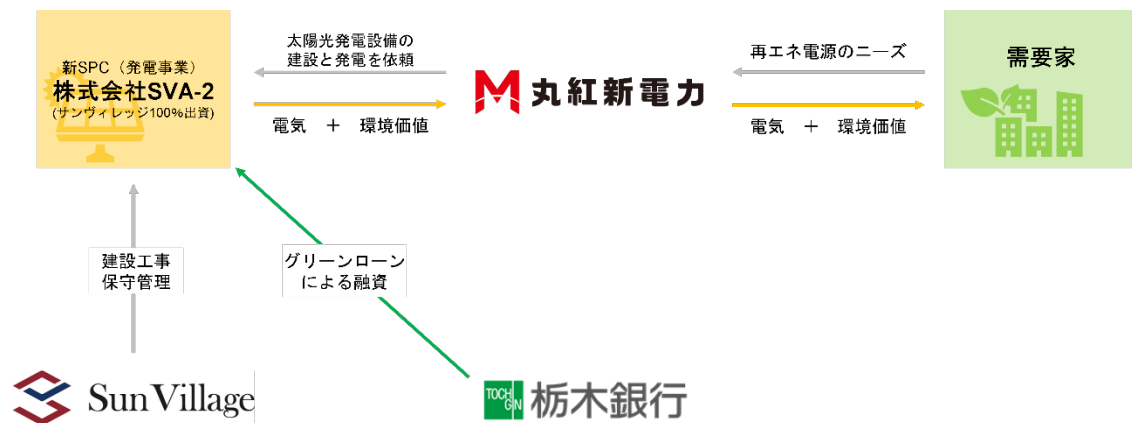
新SPC（発電事業）
株式会社SVA-2
(サンヴィレッジ100%出資)

太陽光発電設備の
建設と発電を依頼

電気 ＋ 環境価値

丸紅新電力

再エネ電源のニーズ

電気 ＋ 環境価値

需要家

建設工事
保守管理

グリーンローン
による融資

Sun Village

TOCHIGIN 栃木銀行